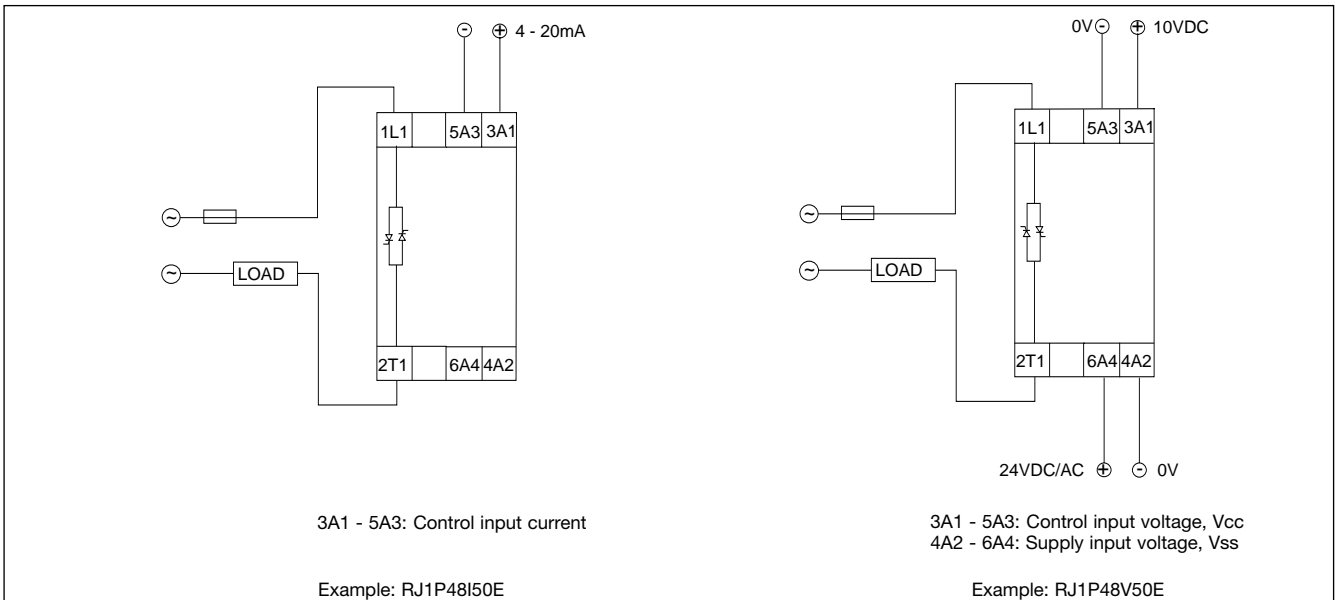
⊖ ⊕ 4 - 20mA

1L1 5A3 3A1

LOAD

2T1 6A4 4A2

3A1 - 5A3: Control input current

Example: RJ1P48I50E

0V⊖ ⊕ 10VDC

1L1 5A3 3A1

LOAD

2T1 6A4 4A2

24VDC/AC ⊕ ⊖ 0V

3A1 - 5A3: Control input voltage, Vcc
4A2 - 6A4: Supply input voltage, Vss

Example: RJ1P48V50E